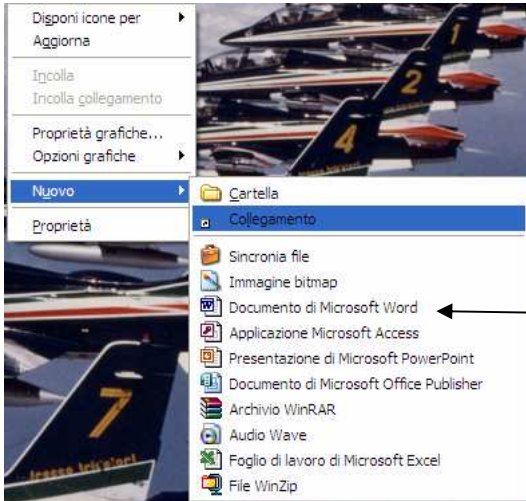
Disponi icone per
Aggiorna
Incolla
Incolla collegamento
Proprietà grafiche...
Opzioni grafiche
Nuovo
Proprietà

Cartella
Collegamento
Sincronia file
Immagine bitmap
Documento di Microsoft Word
Applicazione Microsoft Access
Presentazione di Microsoft PowerPoint
Documento di Microsoft Office Publisher
Archivio WinRAR
Audio Wave
Foglio di lavoro di Microsoft Excel
File WinZip

1
2
4
7
Frecce Tricolori